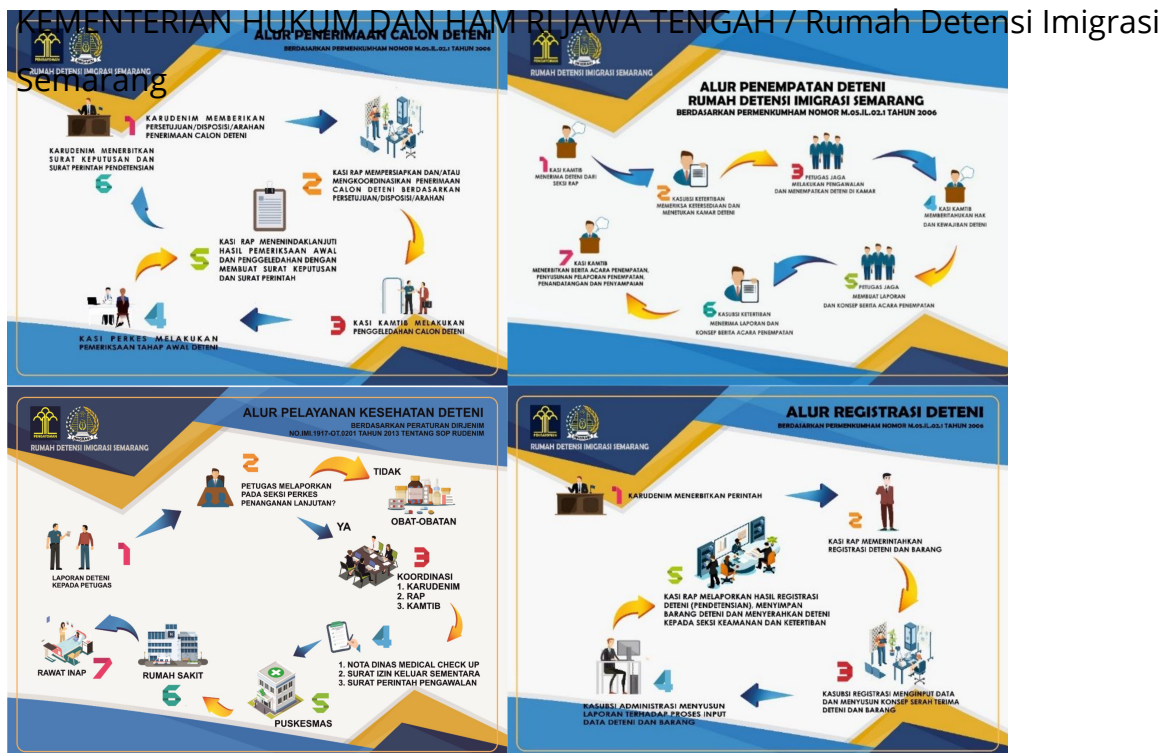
KEMENTERIAN HUKUM DAN HAM RI JAWA TENGAH / Rumah Detensi Imigrasi Semarang

PENGAYOMAN
RUMAH DETENSI IMIGRASI SEMARANG
ALUR PENERIMAAN CALON DETENI
BERDASARKAN PERMENKUMHAM NOMOR M.05.IL.02.1 TAHUN 2006

1 KARUDENIM MEMBERIKAN PERSETUJUAN/DISPOSISI/ARAHAN PENERIMAAN CALON DETENI
2 KASI RAP MEMPERSIAPKAN DAN/ATAU MENGKOORDINASIKAN PENERIMAAN CALON DETENI BERDASARKAN PERSETUJUAN/DISPOSISI/ARAHAN
3 KASI KAMTIB MELAKUKAN PENGGELEDAHAN CALON DETENI
4 KASI PERKES MELAKUKAN PEMERIKSAAN TAHAP AWAL DETENI
5 KASI RAP MENINDAKLANJUTI HASIL PEMERIKSAAN AWAL DAN PENGGELEDAHAN DENGAN MEMBUAT SURAT KEPUTUSAN DAN SURAT PERINTAH
6 KARUDENIM MENERBITKAN SURAT KEPUTUSAN DAN SURAT PERINTAH PENDETENSIAN

PENGAYOMAN
RUMAH DETENSI IMIGRASI SEMARANG
ALUR PENEMPATAN DETENI
RUMAH DETENSI IMIGRASI SEMARANG
BERDASARKAN PERMENKUMHAM NOMOR M.05.IL.02.1 TAHUN 2006

1 KASI KAMTIB MENERIMA DETENI DARI SEKSI RAP
2 KASUBSI KETERTIBAN MEMERIKSA KETERSEDIAAN DAN MENETUKAN KAMAR DETENI
3 PETUGAS JAGA MELAKSUKAN PENGAWALAN DAN MENEMPATKAN DETENI DI KAMAR
4 KASI KAMTIB MEMBERITAHUKAN HAK DAN KEWAJIBAN DETENI
5 PETUGAS JAGA MEMBUAT LAPORAN DAN KONSEP BERITA ACARA PENEMPATAN
6 KASUBSI KETERTIBAN MENERIMA LAPORAN DAN KONSEP BERITA ACARA PENEMPATAN
7 KASI KAMTIB MENERBITKAN BERITA ACARA PENEMPATAN, PENYUSUNAN PELAPORAN PENEMPATAN, PENANDATANGAN DAN PENYAMPAIAN

PENGAYOMAN
RUMAH DETENSI IMIGRASI SEMARANG
ALUR PELAYANAN KESEHATAN DETENI
BERDASARKAN PERATURAN DIRJENIM NO.IMI.1917-OT.0201 TAHUN 2013 TENTANG SOP RUDENIM

1 LAPORAN DETENI KEPADA PETUGAS
2 PETUGAS MELAPORKAN PADA SEKSI PERKES PENANGANAN LANJUTAN?
TIDAK
OBAT-OBATAN
YA
3 KOORDINASI
1. KARUDENIM
2. RAP
3. KAMTIB
4
1. NOTA DINAS MEDICAL CHECK UP
2. SURAT IZIN KELUAR SEMENTARA
3. SURAT PERINTAH PENGAWALAN
5 PUSKESMAS
6 RUMAH SAKIT
7 RAWAT INAP

PENGAYOMAN
RUMAH DETENSI IMIGRASI SEMARANG
ALUR REGISTRASI DETENI
BERDASARKAN PERMENKUMHAM NOMOR M.05.IL.02.1 TAHUN 2006

1 KARUDENIM MENERBITKAN PERINTAH
2 KASI RAP MEMERINTAHKAN REGISTRASI DETENI DAN BARANG
3 KASUBSI REGISTRASI MENGINPUT DATA DAN MENYUSUN KONSEP SERAH TERIMA DETENI DAN BARANG
4 KASUBSI ADMINISTRASI MENYUSUN LAPORAN TERHADAP PROSES INPUT DATA DETENI DAN BARANG
5 KASI RAP MELAPORKAN HASIL REGISTRASI DETENI (PENDETENSIAN), MENYIMPAN BARANG DETENI DAN MENYERAHKAN DETENI KEPADA SEKSI KEAMANAN DAN KETERTIBAN